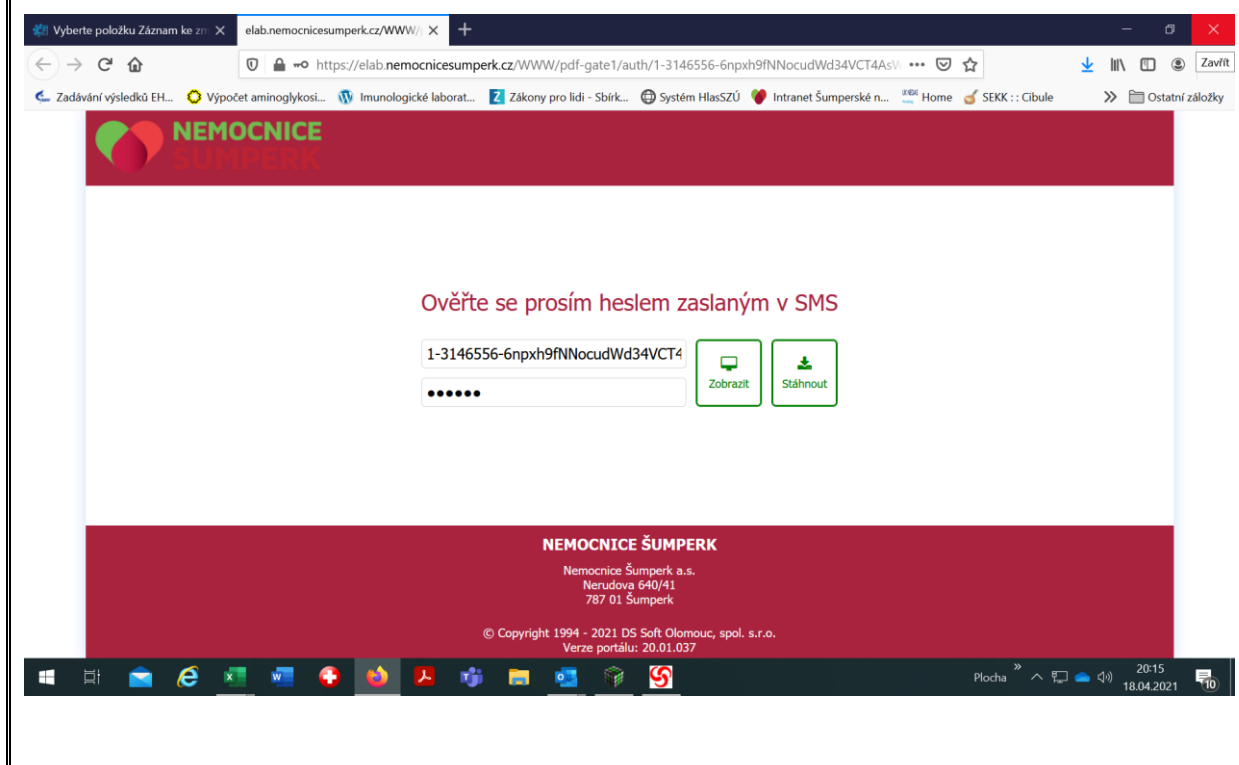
Vyberte položku Záznam ke zm ×
elab.nemocnicesumperk.cz/WWW/ ×
+
https://elab.nemocnicesumperk.cz/WWW/pdf-gate1/auth/1-3146556-6npxh9fNNocudWd34VCT4AsV •••
Zavřít
Zadávání výsledků EH... Výpočet aminoglykosi... Imunologické laborat... Zákony pro lidi - Sbírk... Systém HlasSZÚ Intranet Šumperské n... Home SEKK : : Cibule
Ostatní záložky

NEMOCNICE ŠUMPERK

Ověřte se prosím heslem zaslaným v SMS

1-3146556-6npxh9fNNocudWd34VCT4
••••••
Zobrazit
Stáhnout

NEMOCNICE ŠUMPERK

Nemocnice Šumperk a.s.
Nerudova 640/41
787 01 Šumperk

© Copyright 1994 - 2021 DS Soft Olomouc, spol. s.r.o.
Verze portálu: 20.01.037

Plocha
20:15
18.04.2021
10